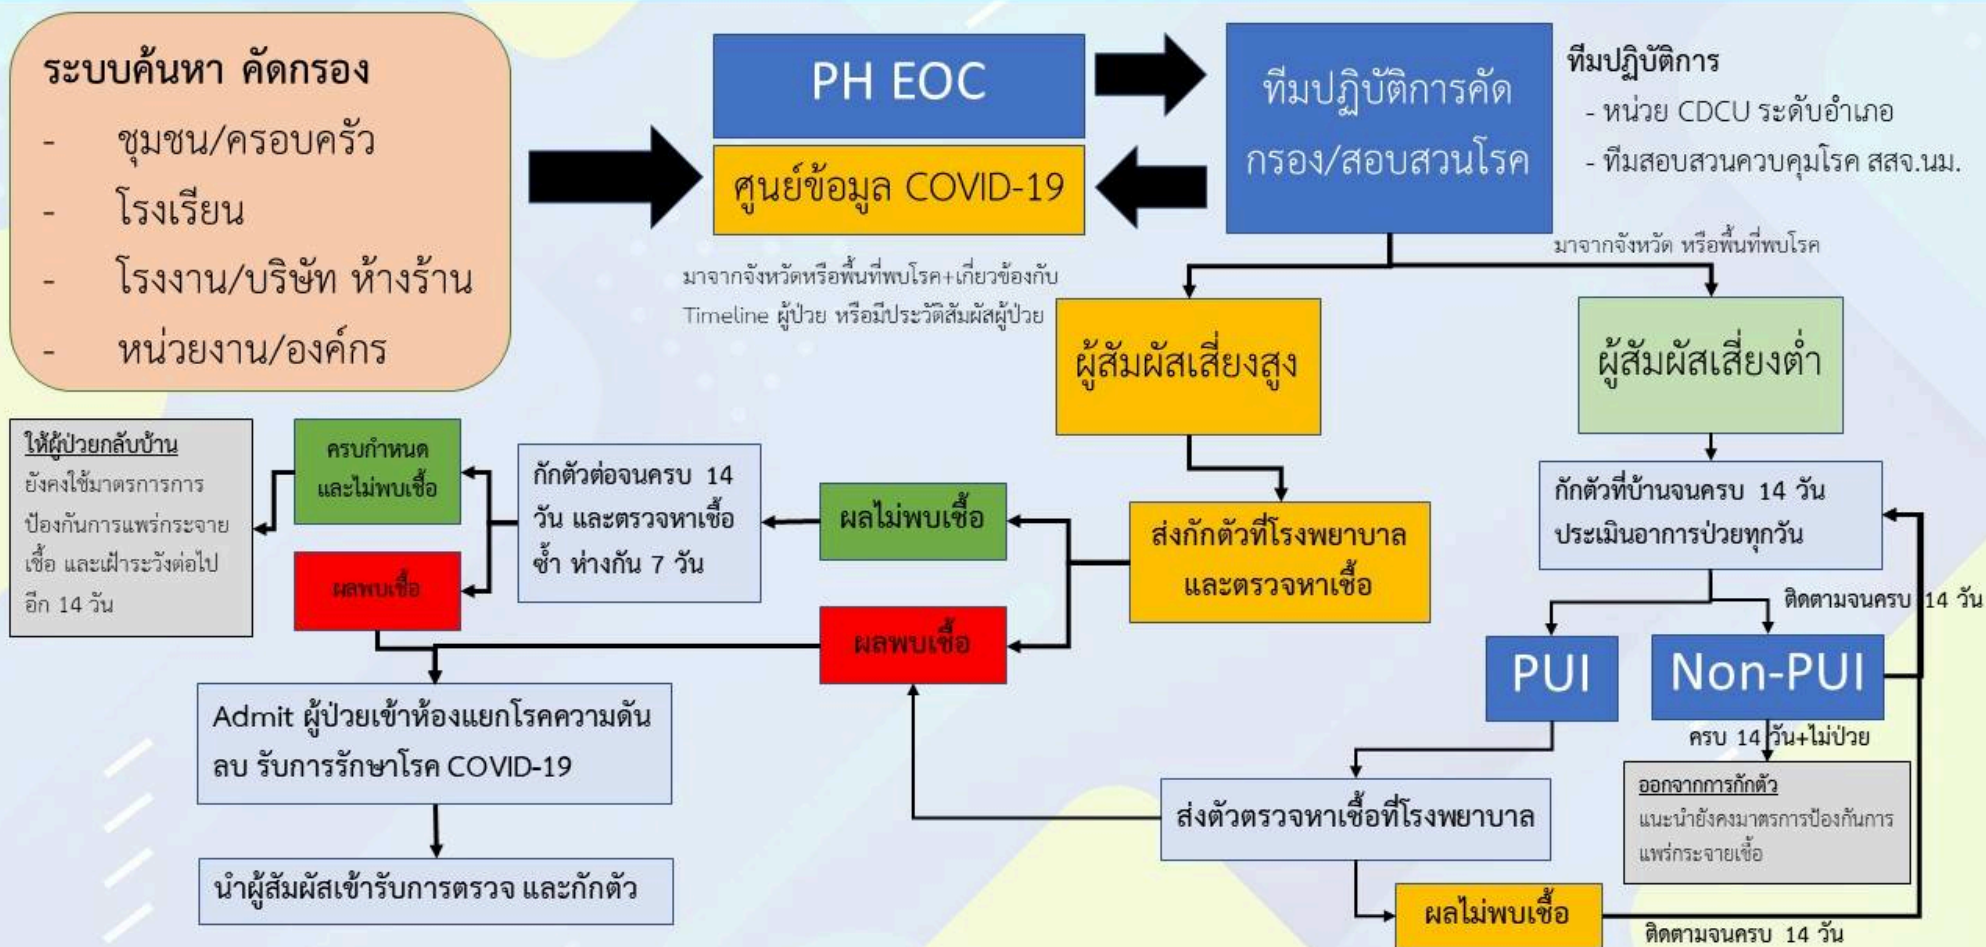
ระบบค้นหา คัดกรอง
- ชุมชน/ครอบครัว
- โรงเรียน
- โรงงาน/บริษัท ห้างร้าน
- หน่วยงาน/องค์กร

PH EOC

ศูนย์ข้อมูล COVID-19

ทีมปฏิบัติการคัดกรอง/สอบสวนโรค

ทีมปฏิบัติการ
- หน่วย CDCU ระดับอำเภอ
- ทีมสอบสวนควบคุมโรค สสจ.นม.

มาจากจังหวัดหรือพื้นที่พบโรค+เกี่ยวข้องกับ Timeline ผู้ป่วย หรือมีประวัติสัมผัสผู้ป่วย

มาจากจังหวัด หรือพื้นที่พบโรค

ผู้สัมผัสเสี่ยงสูง

ผู้สัมผัสเสี่ยงต่ำ

ให้ผู้ป่วยกลับบ้าน
ยังคงใช้มาตรการการป้องกันการแพร่กระจายเชื้อ และเฝ้าระวังต่อไปอีก 14 วัน

ครบกำหนด และไม่พบเชื้อ

ผลพบเชื้อ

กักตัวต่อจนครบ 14 วัน และตรวจหาเชื้อซ้ำ ห่างกัน 7 วัน

ผลไม่พบเชื้อ

ส่งกักตัวที่โรงพยาบาล และตรวจหาเชื้อ

กักตัวที่บ้านจนครบ 14 วัน ประเมินอาการป่วยทุกวัน

ติดตามจนครบ 14 วัน

ผลพบเชื้อ

PUI

Non-PUI

ครบ 14 วัน+ไม่ป่วย

Admit ผู้ป่วยเข้าห้องแยกโรคความดันลบ รับการรักษาโรค COVID-19

ส่งตัวตรวจหาเชื้อที่โรงพยาบาล

ออกจากการกักตัว
แนะนำยังคงมาตรการป้องกันการแพร่กระจายเชื้อ

นำผู้สัมผัสเข้ารับการตรวจ และกักตัว

ผลไม่พบเชื้อ

ติดตามจนครบ 14 วัน